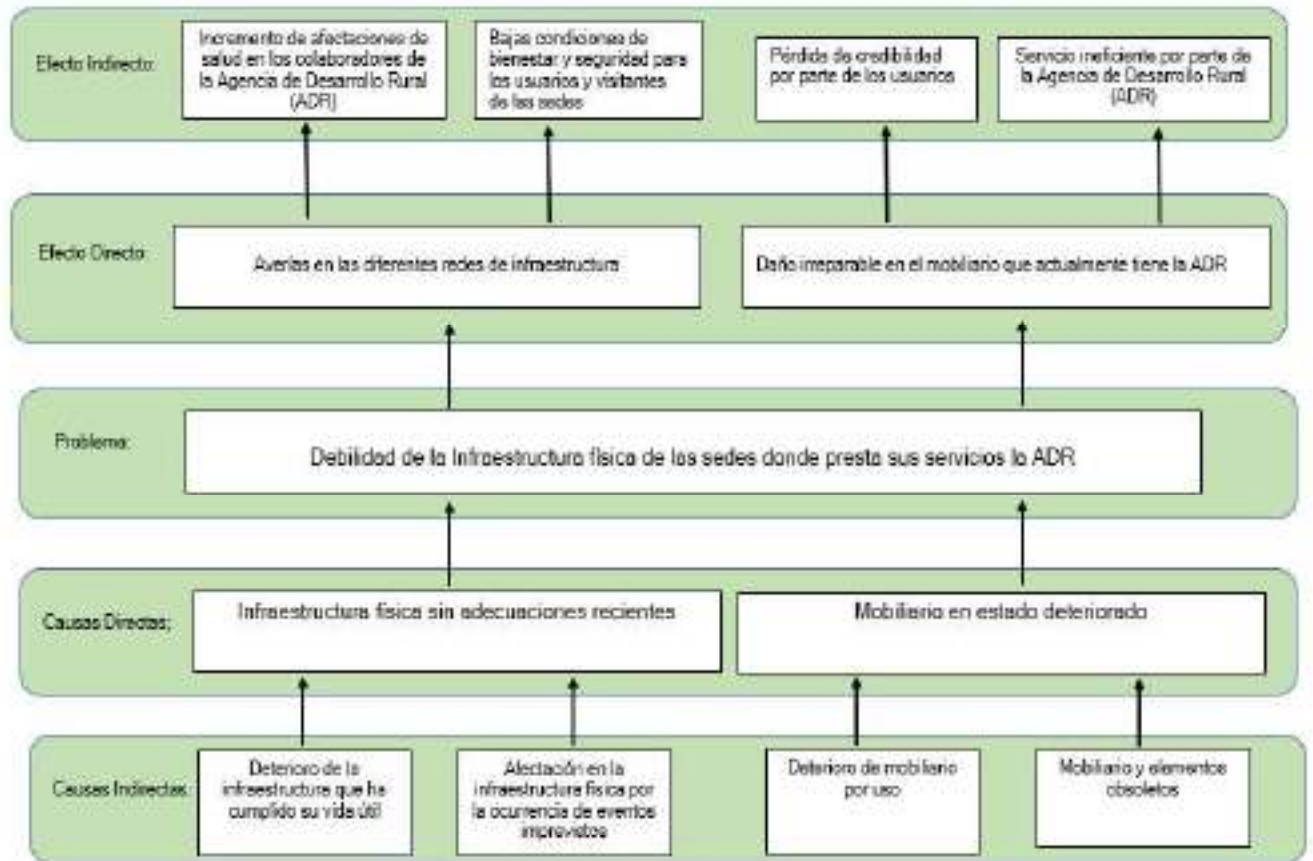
Efecto Indirecto:

Incremento de afectaciones de salud en los colaboradores de la Agencia de Desarrollo Rural (ADR)

Bajas condiciones de bienestar y seguridad para los usuarios y visitantes de las sedes

Pérdida de credibilidad por parte de los usuarios

Servicio ineficiente por parte de la Agencia de Desarrollo Rural (ADR)

Efecto Directo:

Averías en las diferentes redes de infraestructura

Daño irreparable en el mobiliario que actualmente tiene la ADR

Problema:

Debilidad de la Infraestructura física de las sedes donde presta sus servicios la ADR

Causas Directas:

Infraestructura física sin adecuaciones recientes

Mobiliario en estado deteriorado

Causas Indirectas:

Deterioro de la infraestructura que ha cumplido su vida útil

Afectación en la infraestructura física por la ocurrencia de eventos imprevistos

Deterioro de mobiliario por uso

Mobiliario y elementos obsoletos